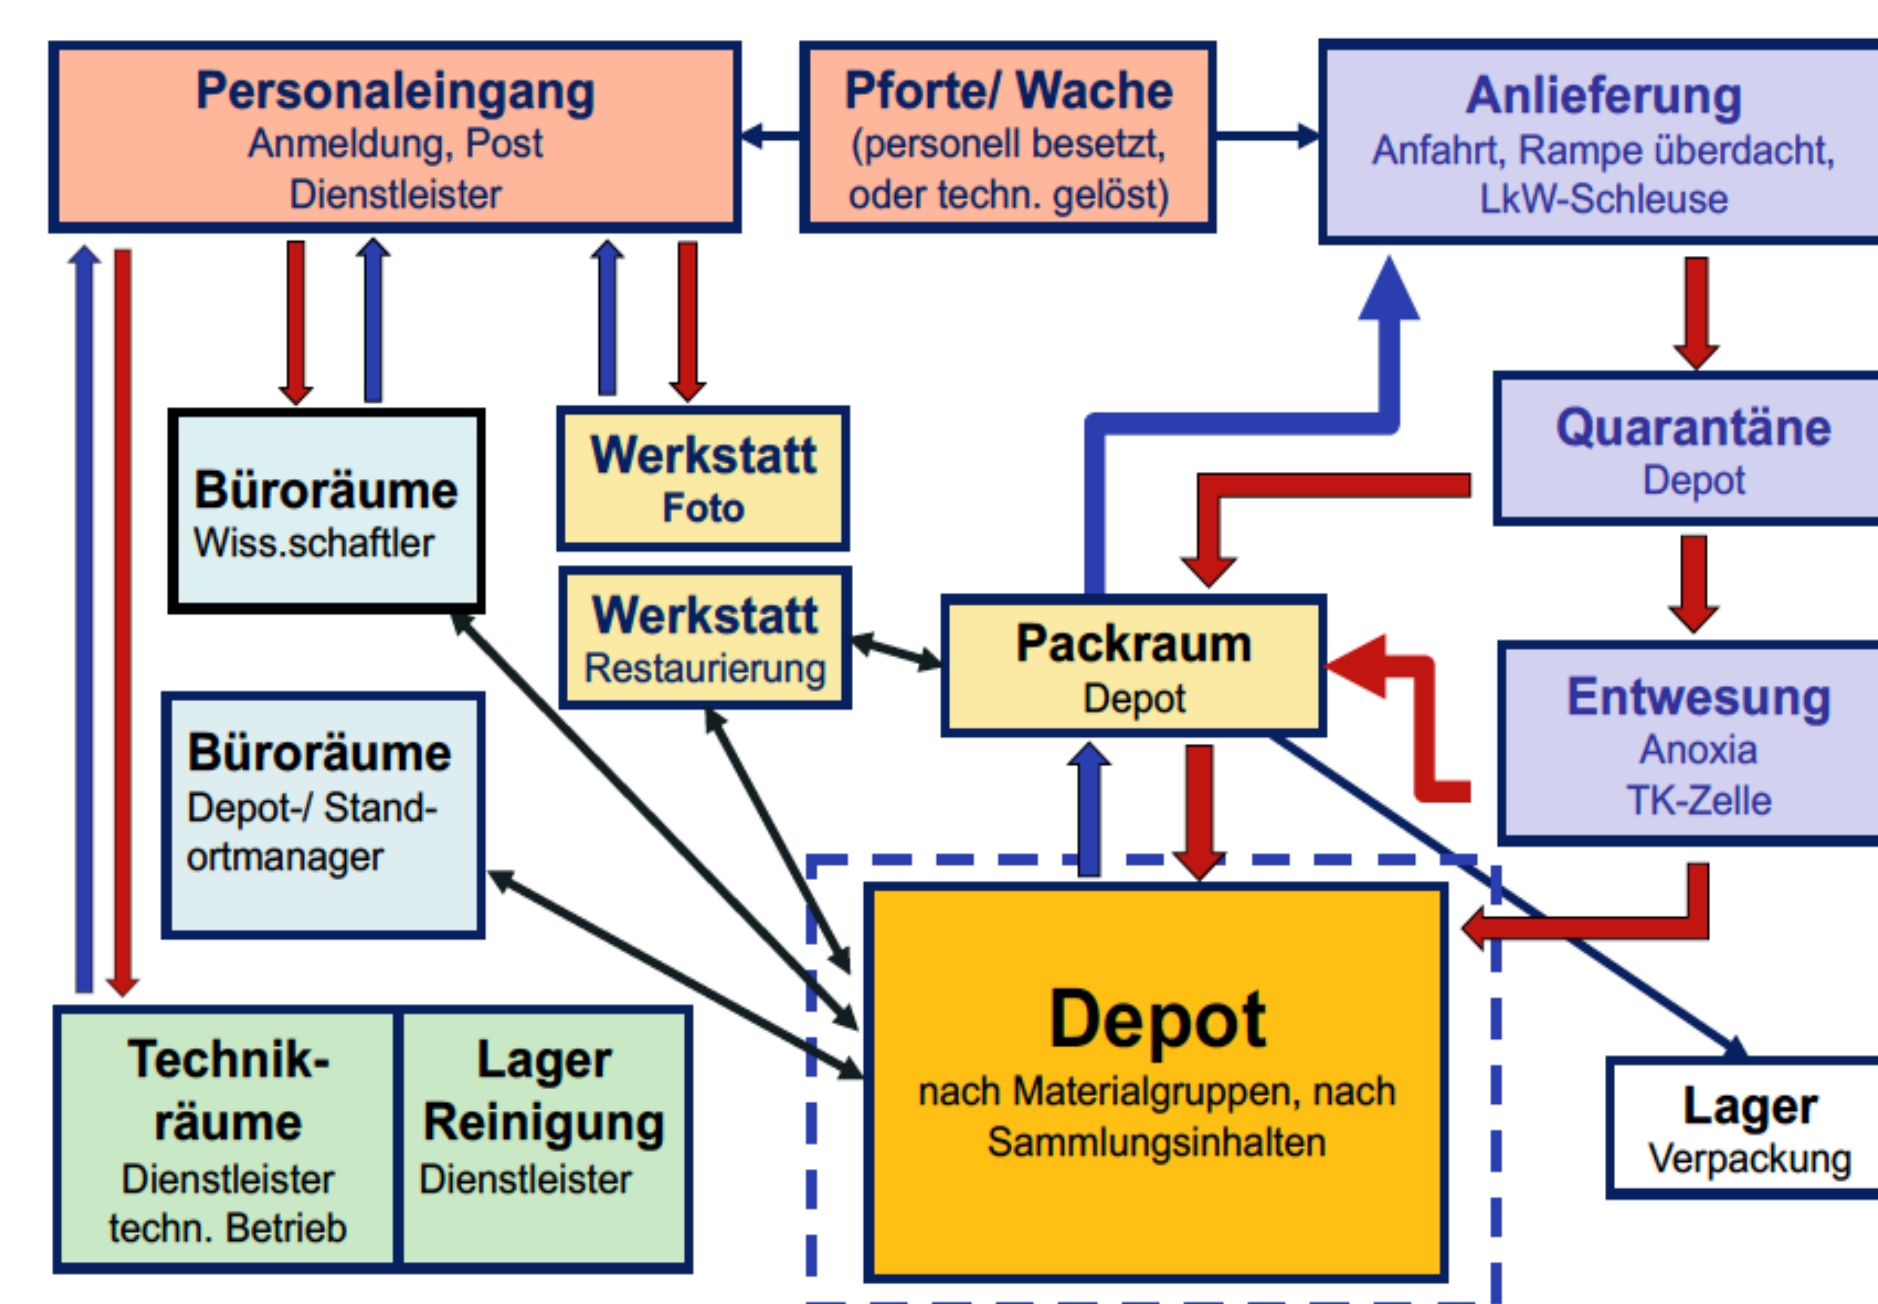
Personaleingang
Anmeldung, Post
Dienstleister

Pforte/ Wache
(personell besetzt, oder techn. gelöst)

Anlieferung
Anfahrt, Rampe überdacht, LkW-Schleuse

Büroräume
Wiss.schaftler

Werkstatt
Foto

Werkstatt
Restaurierung

Quarantäne
Depot

Packraum
Depot

Entwesung
Anoxia
TK-Zelle

Büroräume
Depot-/ Standortmanager

Depot
nach Materialgruppen, nach Sammlungsinhalten

Technikräume
Dienstleister
techn. Betrieb

Lager
Reinigung
Dienstleister

Lager
Verpackung